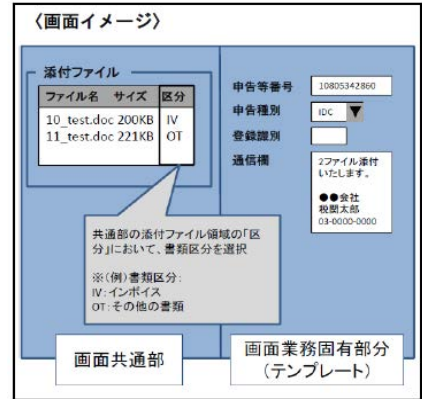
〈画面イメージ〉

添付ファイル

| ファイル名 | サイズ | 区分 |
|---|---|---|
| 10_test.doc | 200KB | IV |
| 11_test.doc | 221KB | OT |

共通部の添付ファイル領域の「区分」において、書類区分を選択

※(例)書類区分:
IV:インボイス
OT:その他の書類

画面共通部

申告等番号 10805342860
申告種別 IDC
登録識別
通信欄 2ファイル添付いたします。

●●会社
税関太郎
03-0000-0000

画面業務固有部分
(テンプレート)